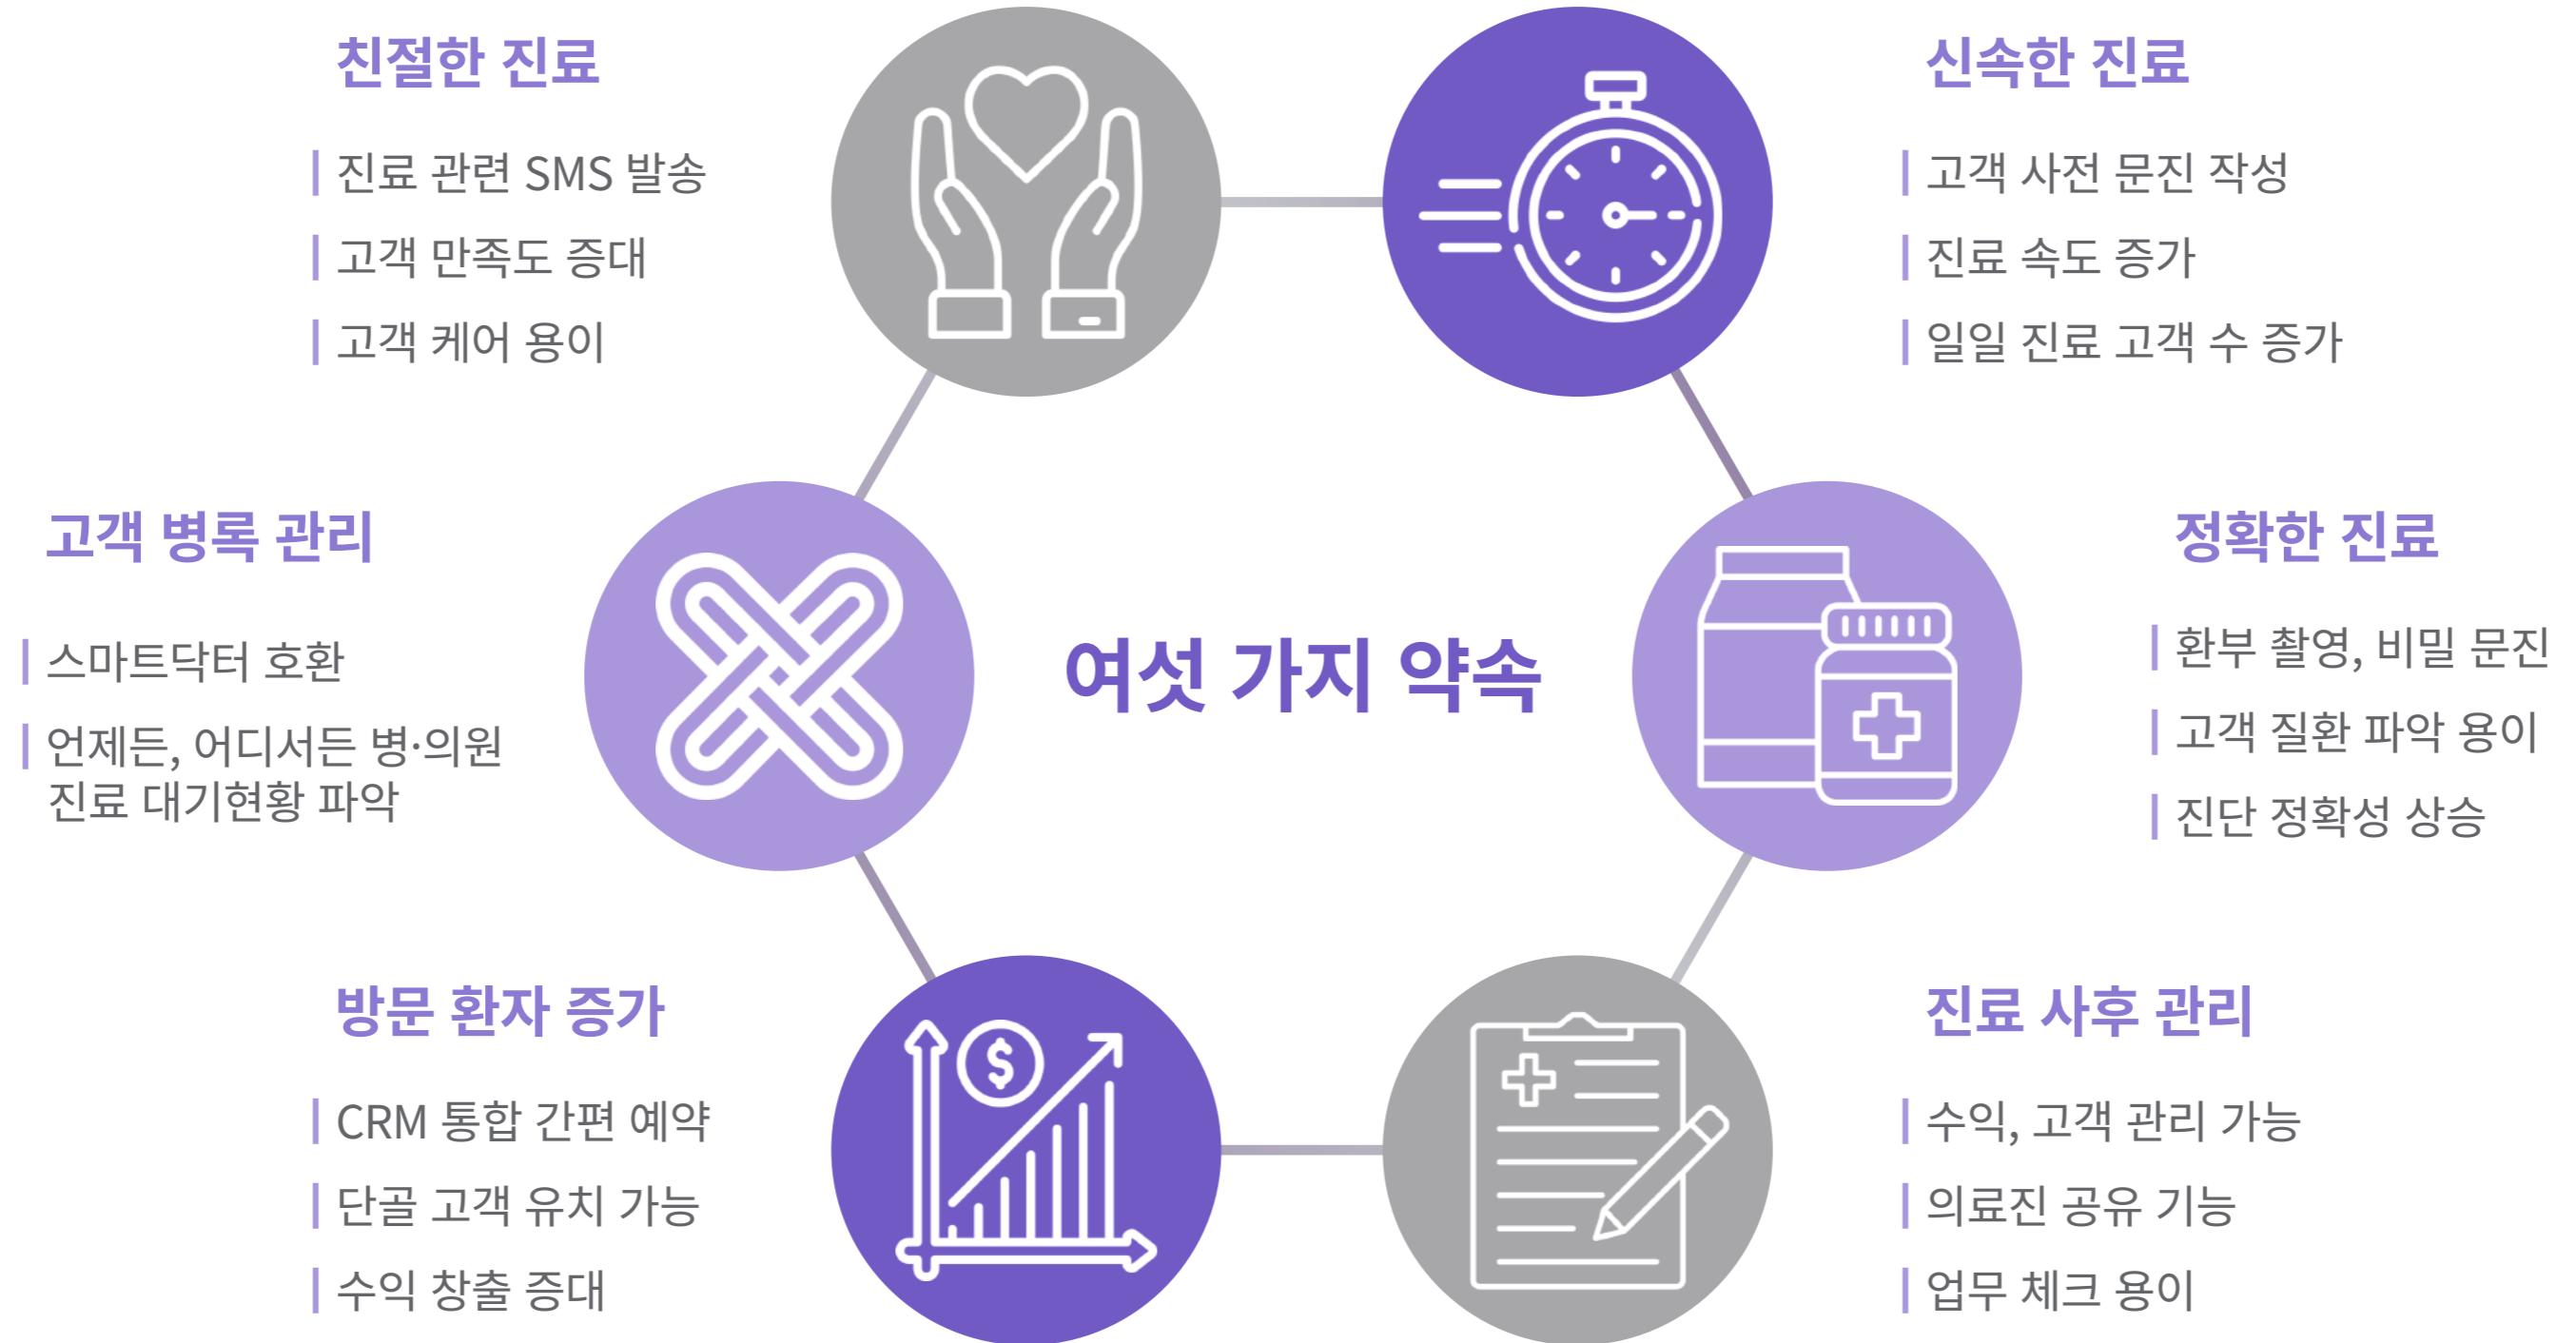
친절한 진료

| 진료 관련 SMS 발송
| 고객 만족도 증대
| 고객 케어 용이

신속한 진료

| 고객 사전 문진 작성
| 진료 속도 증가
| 일일 진료 고객 수 증가

고객 병록 관리

| 스마트닥터 호환
| 언제든, 어디서든 병·의원 진료 대기현황 파악

여섯 가지 약속

정확한 진료

| 환부 촬영, 비밀 문진
| 고객 질환 파악 용이
| 진단 정확성 상승

방문 환자 증가

| CRM 통합 간편 예약
| 단골 고객 유치 가능
| 수익 창출 증대

진료 사후 관리

| 수익, 고객 관리 가능
| 의료진 공유 기능
| 업무 체크 용이